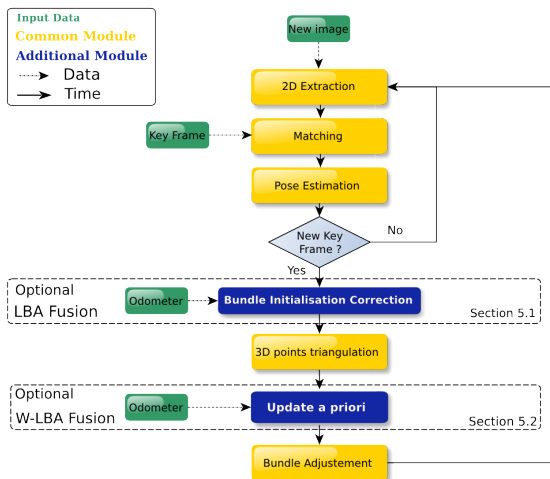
Input Data
Common Module
Additional Module
Data
Time

New image
2D Extraction
Key Frame
Matching
Pose Estimation
New Key Frame ?
No
Yes

Optional
LBA Fusion
Odometer
Bundle Initialisation Correction
Section 5.1

3D points triangulation

Optional
W-LBA Fusion
Odometer
Update a priori
Section 5.2

Bundle Adjustement